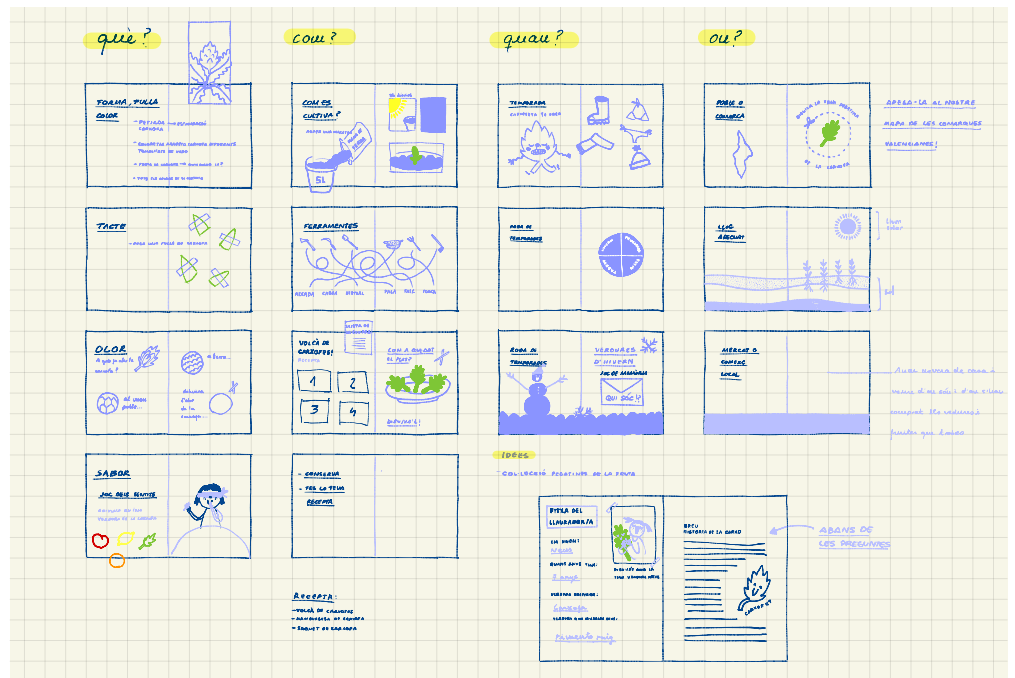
què?

com?

quan?

on?

FORMA, FULLA

COLOR

- PETITA / GRAN
- CARXOFA
- ESCAPOSTAS

TACTE

OLOR

A què fa olor la carxofa?

Fa olor...

SABOR

COM ES CULTIVA?

5L

FERRAMENTES

VOLTA DE CARXOFES!

1 2 3 4

COM LA MENGES?

RECEPTA

- CARXOFA

RECEPTA:

- TORTA DE CARXOFA

TEMPORADA

ROBA DE TEMPORADA

VERDURES D'HIVERN

QUI SOC?

IDEES

ON?

POBLE O COMARCA

APEGA-LA AL NOSTRE MAPA DE LES COMARQUES VALENCIANES!

LLOC ADEQUAT

MERCAT O COMERÇ LOCAL

FITXA DEL LLAURADOR/A

NOM:

ABANS DE LES PREGUNTES

CARXOFA